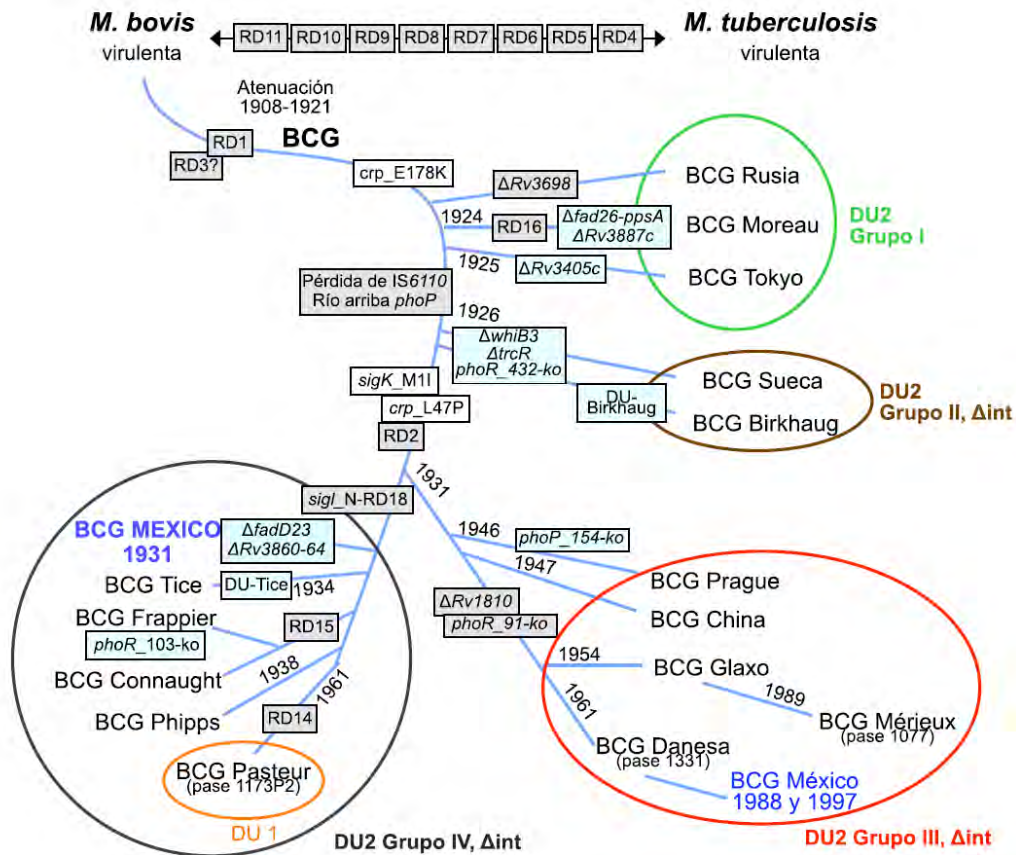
M. bovis
virulenta

RD11 RD10 RD9 RD8 RD7 RD6 RD5 RD4

M. tuberculosis
virulenta

Atenuación
1908-1921

RD1
RD3?

BCG

crp_E178K

ΔRv3698

1924

RD16

Δfad26-ppsA
ΔRv3887c

1925

ΔRv3405c

BCG Rusia
BCG Moreau
BCG Tokyo

DU2
Grupo I

Pérdida de IS6110
Río arriba phoP

1926

ΔwhiB3
ΔtrcR
phoR_432-ko

DU-Birkhaug

BCG Sueca
BCG Birkhaug

DU2
Grupo II, Δint

sigK_M1I
crp_L47P
RD2

1931

sigI_N-RD18

BCG MEXICO
1931

ΔfadD23
ΔRv3860-64

BCG Tice
DU-Tice
1934

BCG Frappier
phoR_103-ko
RD15

BCG Connaught
1938

BCG Phipps
1961
RD14

BCG Pasteur
(pase 1173P2)

DU 1

DU2 Grupo IV, Δint

1946
phoP_154-ko
1947

BCG Prague
BCG China

ΔRv1810
phoR_91-ko

1954
BCG Glaxo
1989
BCG Mérieux
(pase 1077)

1961
BCG Danesa
(pase 1331)

BCG México
1988 y 1997

DU2 Grupo III, Δint